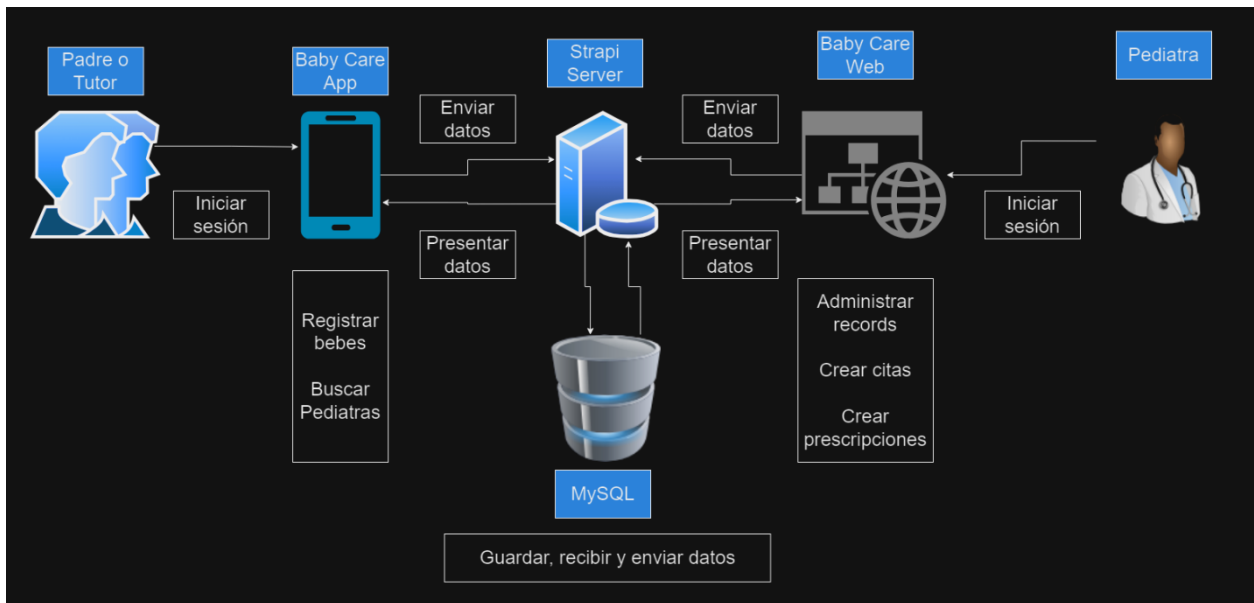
Padre o Tutor

Baby Care App

Strapi Server

Baby Care Web

Pediatra

Enviar datos

Enviar datos

Iniciar sesión

Iniciar sesión

Presentar datos

Presentar datos

Registrar bebes

Buscar Pediatras

Administrar records

Crear citas

Crear prescripciones

MySQL

Guardar, recibir y enviar datos